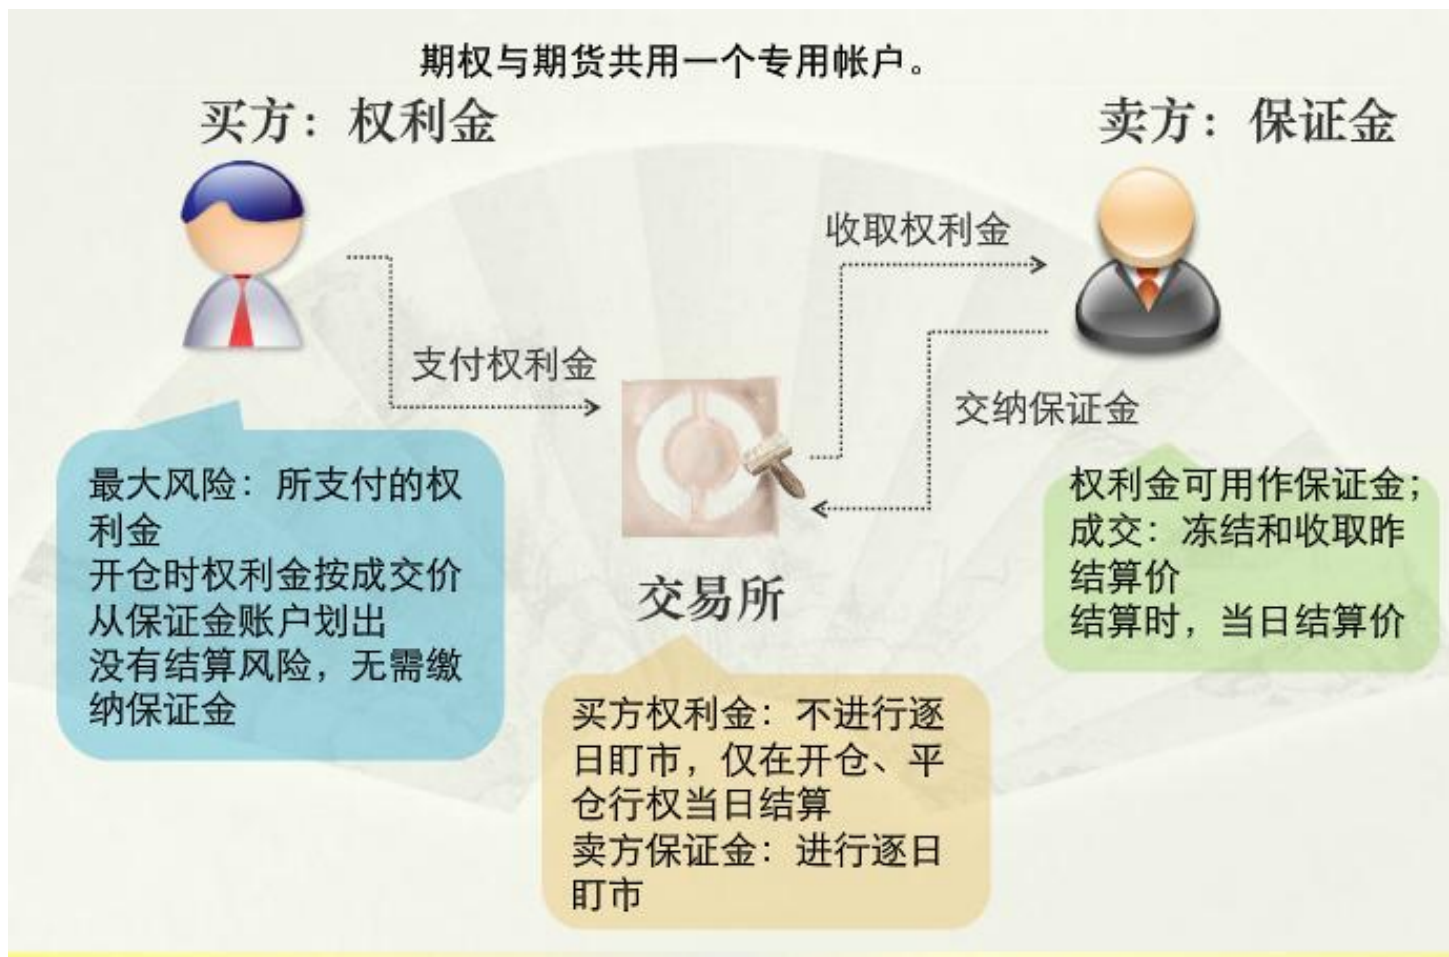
期权与期货共用一个专用帐户。

买方：权利金

卖方：保证金

收取权利金

支付权利金

交纳保证金

最大风险：所支付的权利金
开仓时权利金按成交价从保证金账户划出
没有结算风险，无需缴纳保证金

交易所

权利金可用作保证金；
成交：冻结和收取昨结算价
结算时，当日结算价

买方权利金：不进行逐日盯市，仅在开仓、平仓行权当日结算
卖方保证金：进行逐日盯市